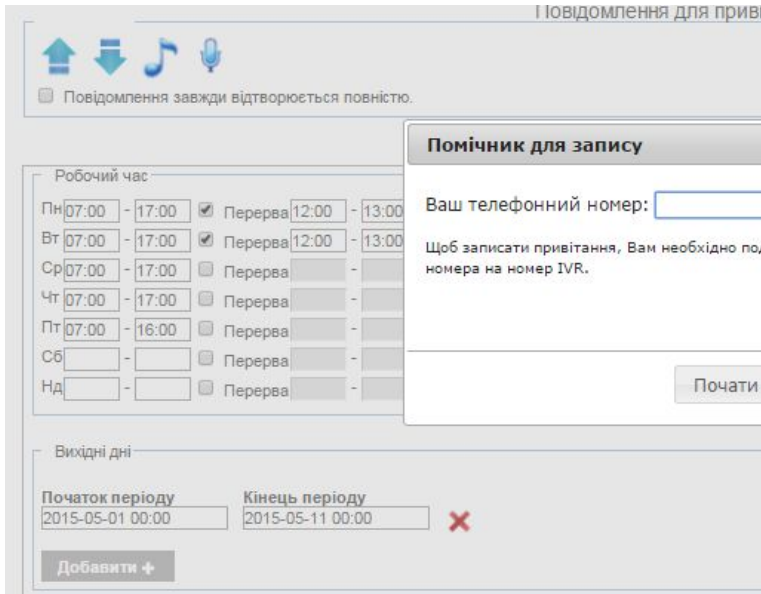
Повідомлення для приві

Повідомлення завжди відтворюється повністю.

Робочий час

| | | | | | | |
|---|---|---|---|---|---|---|
| Пн | 07:00 | - | 17:00 | Перерва | 12:00 | - 13:00 |
| Вт | 07:00 | - | 17:00 | Перерва | 12:00 | - 13:00 |
| Ср | 07:00 | - | 17:00 | Перерва | | - |
| Чт | 07:00 | - | 17:00 | Перерва | | - |
| Пт | 07:00 | - | 16:00 | Перерва | | - |
| Сб | | - | | Перерва | | - |
| Нд | | - | | Перерва | | - |

Вихідні дні

| Початок періоду | Кінець періоду |
|---|---|
| 2015-05-01 00:00 | 2015-05-11 00:00 |

Добавити +

Помічник для запису

Ваш телефонний номер:

Щоб записати привітання, Вам необхідно по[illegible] номера на номер IVR.

Почати